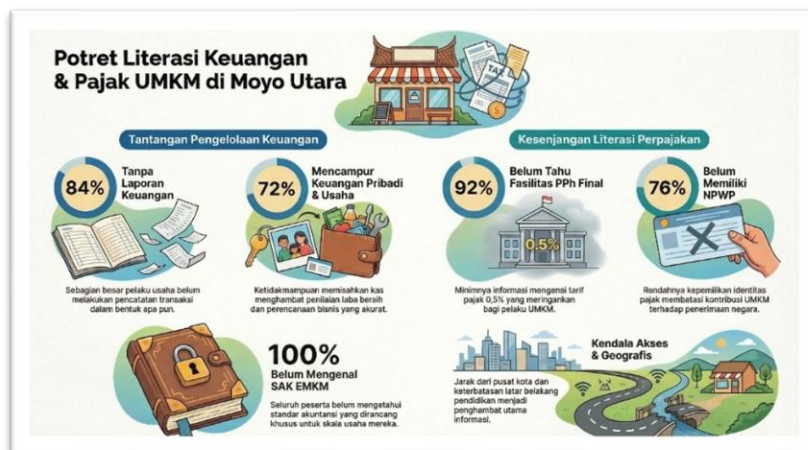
Potret Literasi Keuangan & Pajak UMKM di Moyo Utara

TAX

Tantangan Pengelolaan Keuangan

84%
Tanpa Laporan Keuangan

Sebagian besar pelaku usaha belum melakukan pencatatan transaksi dalam bentuk apa pun.

72%
Mencampur Keuangan Pribadi & Usaha

Ketidakmampuan memisahkan kas menghambat penilaian laba bersih dan perencanaan bisnis yang akurat.

Kesenjangan Literasi Perpajakan

92%
Belum Tahu Fasilitas PPh Final

0,5%

Minimnya informasi mengenai tarif pajak 0,5% yang meringankan bagi pelaku UMKM.

76%
Belum Memiliki NPWP

Rendahnya kepemilikan identitas pajak membatasi kontribusi UMKM terhadap penerimaan negara.

100%
Belum Mengenal SAK EMKM

Seluruh peserta belum mengetahui standar akuntansi yang dirancang khusus untuk skala usaha mereka.

Kendala Akses & Geografis

Jarak dari pusat kota dan keterbatasan latar belakang pendidikan menjadi penghambat utama informasi.